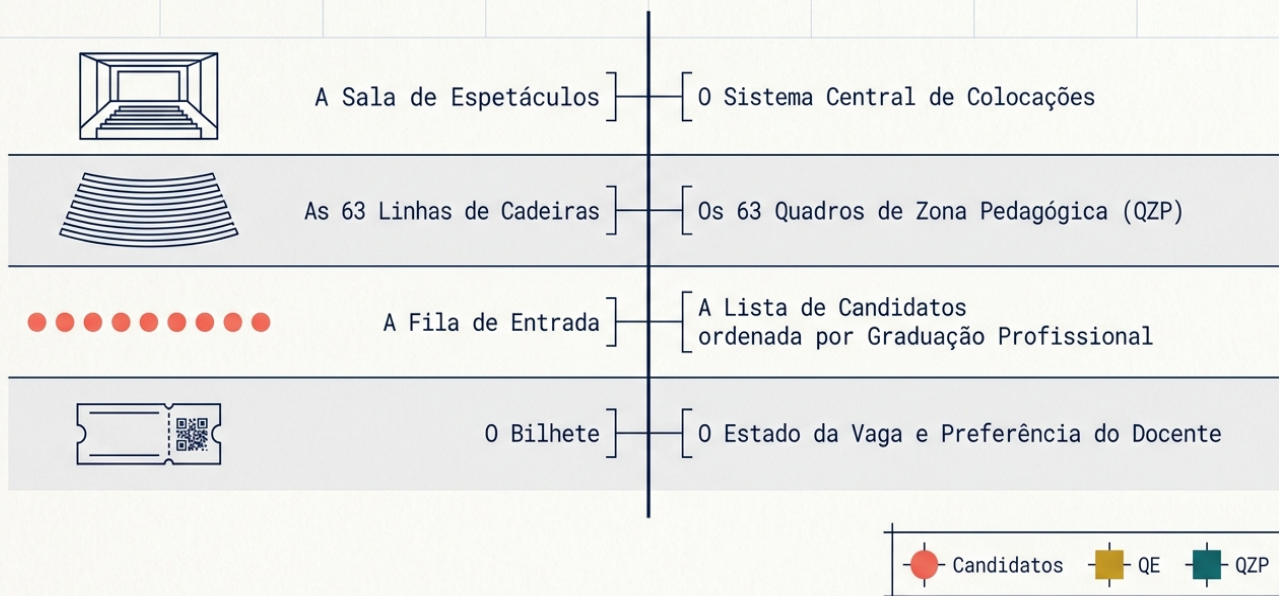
A Sala de Espetáculos

O Sistema Central de Colocações

As 63 Linhas de Cadeiras

Os 63 Quadros de Zona Pedagógica (QZP)

A Fila de Entrada

A Lista de Candidatos ordenada por Graduação Profissional

O Bilhete

O Estado da Vaga e Preferência do Docente

Candidatos

QE

QZP